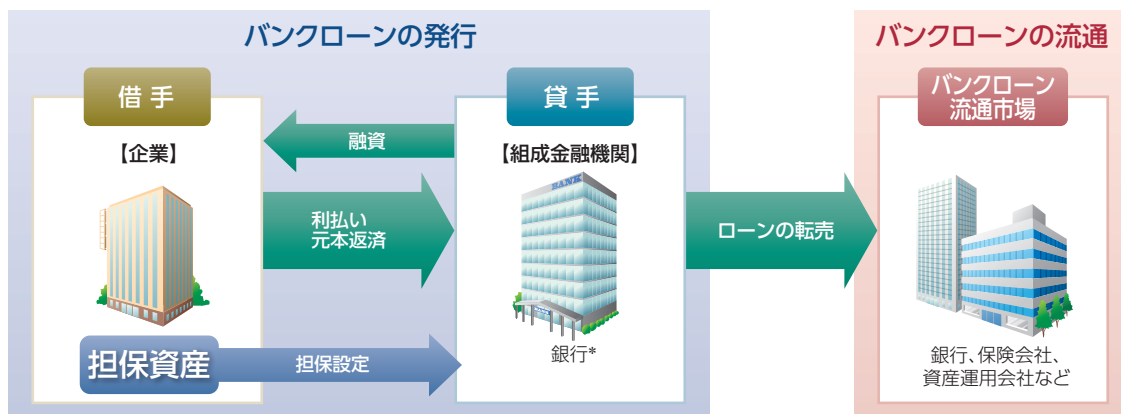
バンクローンの発行

借手

【企業】

融資

利払い
元本返済

担保資産

担保設定

貸手

【組成金融機関】

BANK

銀行*

ローンの転売

バンクローンの流通

バンクローン
流通市場

銀行、保険会社、
資産運用会社など